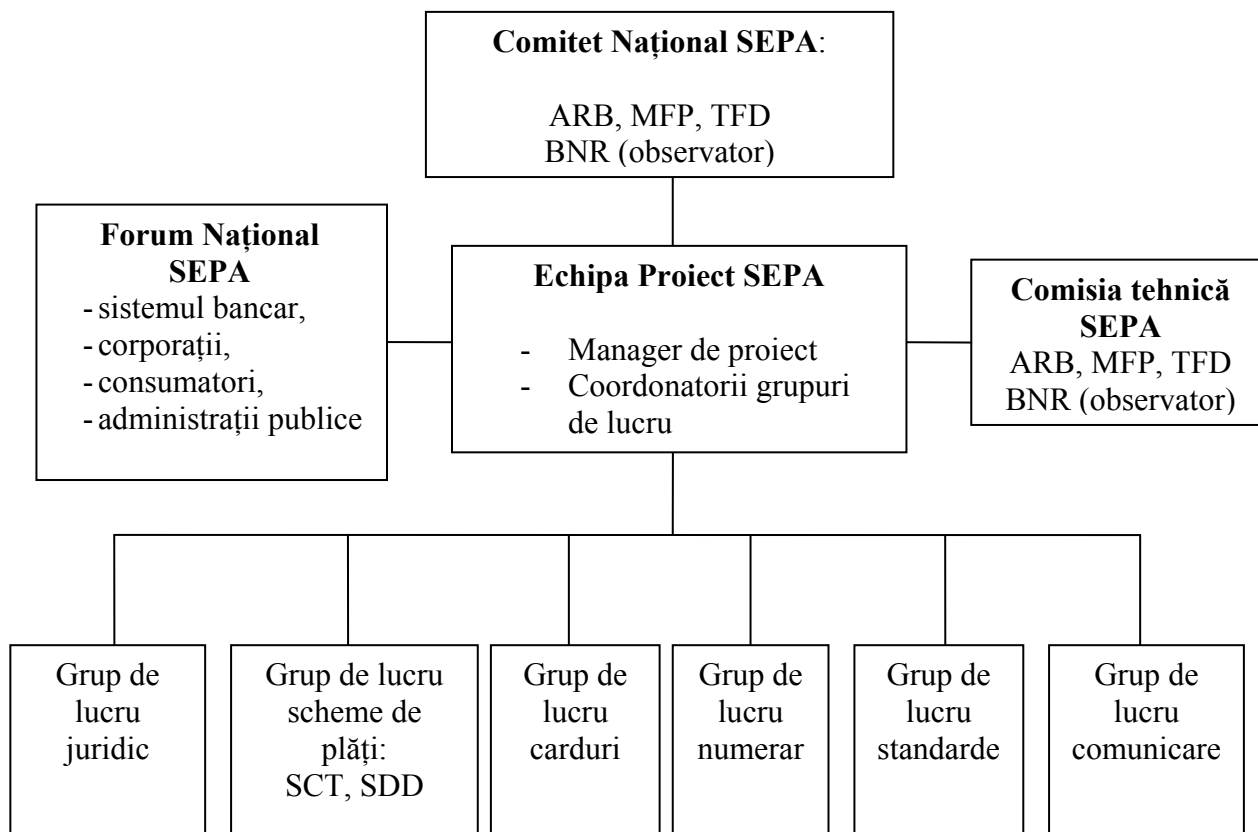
**Comitet Național SEPA**:

ARB, MFP, TFD
BNR (observator)

**Forum Național SEPA**
- sistemul bancar,
- corporații,
- consumatori,
- administrații publice

**Echipa Proiect SEPA**

- Manager de proiect
- Coordonatorii grupuri de lucru

**Comisia tehnică SEPA**
ARB, MFP, TFD
BNR (observator)

Grup de lucru juridic

Grup de lucru scheme de plăți: SCT, SDD

Grup de lucru carduri

Grup de lucru numerar

Grup de lucru standarde

Grup de lucru comunicare